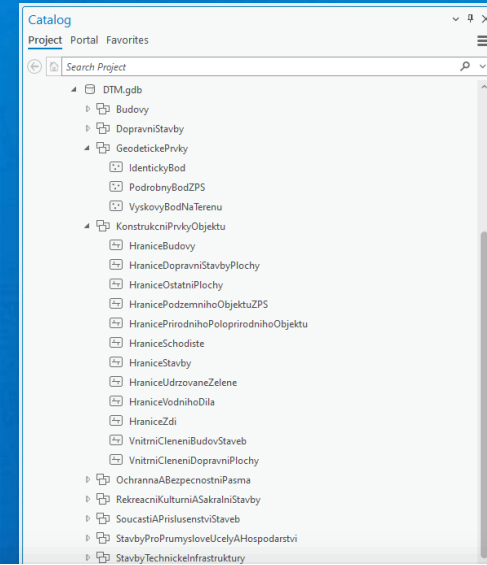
Catalog
Project Portal Favorites
Search Project
DTM.gdb
Budovy
DopravniStavby
GeodetickePrvky
IdentickyBod
PodrobnyBodZPS
VyskovyBodNaTerenu
KonstrukcniPrvkyObjektu
HraniceBudovy
HraniceDopravniStavbyPlochy
HraniceOstatniPlochy
HranicePodzemnihoObjektuZPS
HranicePrirodnihoPoloprirodnihoObjektu
HraniceSchodiste
HraniceStavby
HraniceUdrzovaneZelene
HraniceVodnihoDila
HraniceZdi
VnitrniCleneniBudovStaveb
VnitrniCleneniDopravniPlochy
OchrannaABezpecnostniPasma
RekreacniKulturniASakralniStavby
SoucastiAPrislusenstviStaveb
StavbyProPrumysloveUcelyAHospodarstvi
StavbyTechnickeInfrastruktury